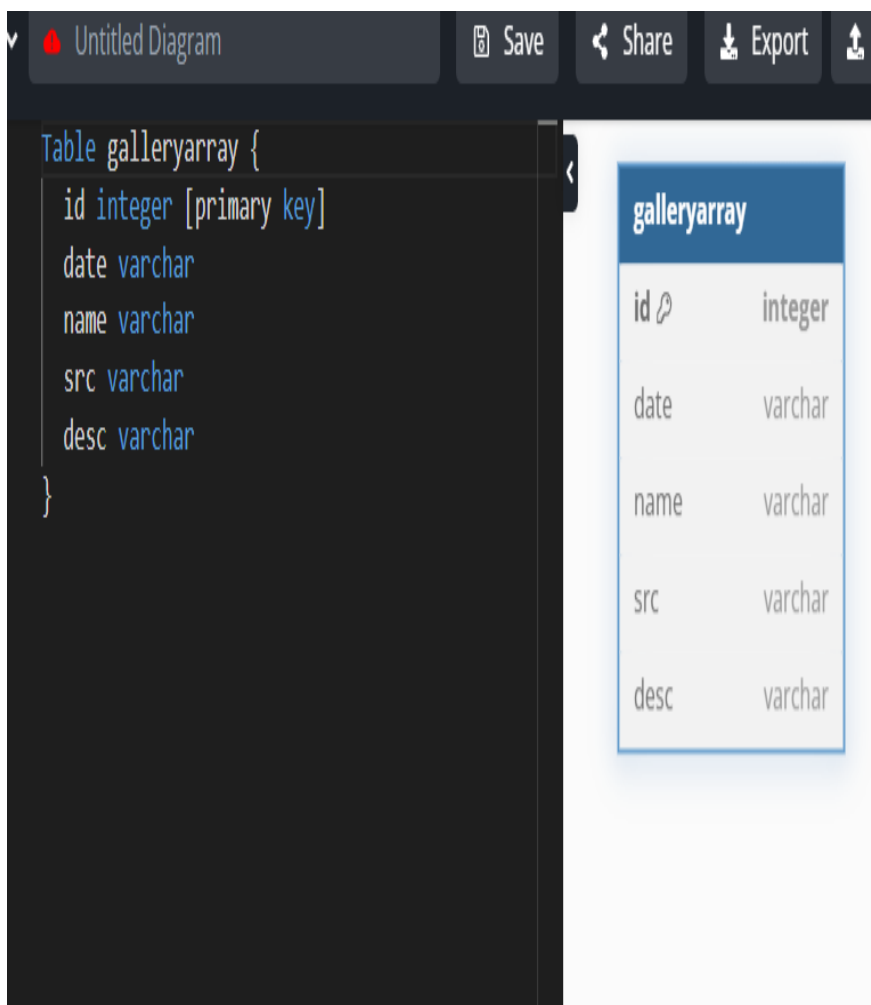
Untitled Diagram

Save

Share

Export

Table galleryarray {
id integer [primary key]
date varchar
name varchar
src varchar
desc varchar
}

galleryarray

| id | integer |
|---|---|
| date | varchar |
| name | varchar |
| src | varchar |
| desc | varchar |